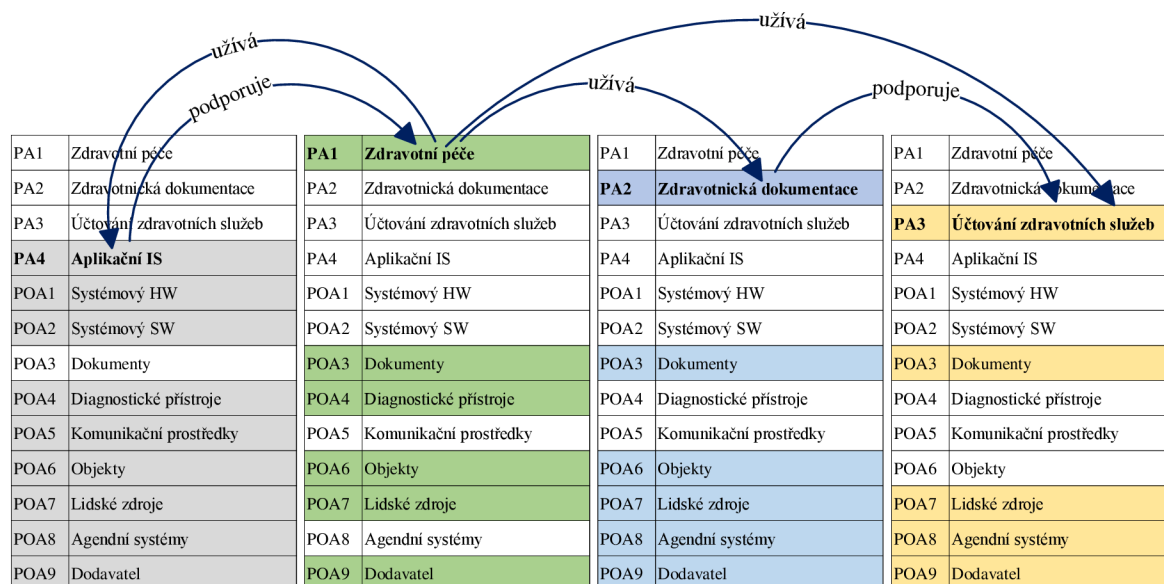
užívá
užívá
podporuje
užívá
podporuje

| PA1 | Zdravotní péče |
|---|---|
| PA2 | Zdravotnická dokumentace |
| PA3 | Účtování zdravotních služeb |
| **PA4** | **Aplikační IS** |
| POA1 | Systémový HW |
| POA2 | Systémový SW |
| POA3 | Dokumenty |
| POA4 | Diagnostické přístroje |
| POA5 | Komunikační prostředky |
| POA6 | Objekty |
| POA7 | Lidské zdroje |
| POA8 | Agendní systémy |
| POA9 | Dodavatel |

| **PA1** | **Zdravotní péče** |
|---|---|
| PA2 | Zdravotnická dokumentace |
| PA3 | Účtování zdravotních služeb |
| PA4 | Aplikační IS |
| POA1 | Systémový HW |
| POA2 | Systémový SW |
| POA3 | Dokumenty |
| POA4 | Diagnostické přístroje |
| POA5 | Komunikační prostředky |
| POA6 | Objekty |
| POA7 | Lidské zdroje |
| POA8 | Agendní systémy |
| POA9 | Dodavatel |

| PA1 | Zdravotní péče |
|---|---|
| **PA2** | **Zdravotnická dokumentace** |
| PA3 | Účtování zdravotních služeb |
| PA4 | Aplikační IS |
| POA1 | Systémový HW |
| POA2 | Systémový SW |
| POA3 | Dokumenty |
| POA4 | Diagnostické přístroje |
| POA5 | Komunikační prostředky |
| POA6 | Objekty |
| POA7 | Lidské zdroje |
| POA8 | Agendní systémy |
| POA9 | Dodavatel |

| PA1 | Zdravotní péče |
|---|---|
| PA2 | Zdravotnická dokumentace |
| **PA3** | **Účtování zdravotních služeb** |
| PA4 | Aplikační IS |
| POA1 | Systémový HW |
| POA2 | Systémový SW |
| POA3 | Dokumenty |
| POA4 | Diagnostické přístroje |
| POA5 | Komunikační prostředky |
| POA6 | Objekty |
| POA7 | Lidské zdroje |
| POA8 | Agendní systémy |
| POA9 | Dodavatel |